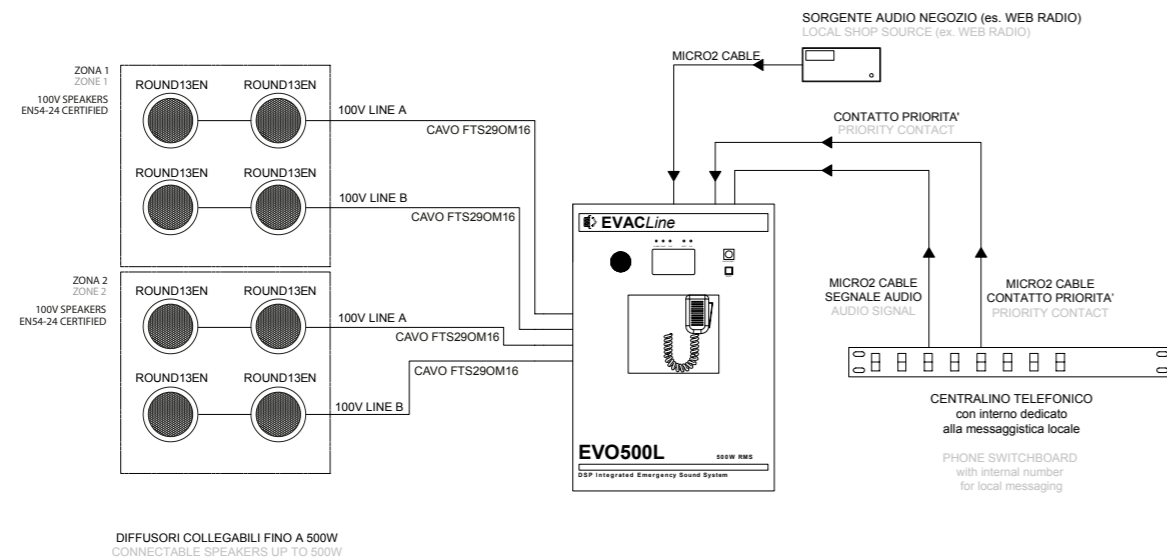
SORGENTE AUDIO NEGOZIO (es. WEB RADIO)
LOCAL SHOP SOURCE (ex. WEB RADIO)

MICRO2 CABLE

ZONA 1
ZONE 1
100V SPEAKERS
EN54-24 CERTIFIED

ROUND13EN ROUND13EN

100V LINE A
CAVO FTS29OM16

ROUND13EN ROUND13EN

100V LINE B
CAVO FTS29OM16

CONTATTO PRIORITA'
PRIORITY CONTACT

EVACLine

ZONA 2
ZONE 2
100V SPEAKERS
EN54-24 CERTIFIED

ROUND13EN ROUND13EN

100V LINE A
CAVO FTS29OM16

ROUND13EN ROUND13EN

CAVO FTS29OM16
100V LINE B

MICRO2 CABLE
SEGNALE AUDIO
AUDIO SIGNAL

MICRO2 CABLE
CONTATTO PRIORITA'
PRIORITY CONTACT

EVO500L
500W RMS
DSP Integrated Emergency Sound System

CENTRALINO TELEFONICO
con interno dedicato
alla messaggistica locale

PHONE SWITCHBOARD
with internal number
for local messaging

DIFFUSORI COLLEGABILI FINO A 500W
CONNECTABLE SPEAKERS UP TO 500W